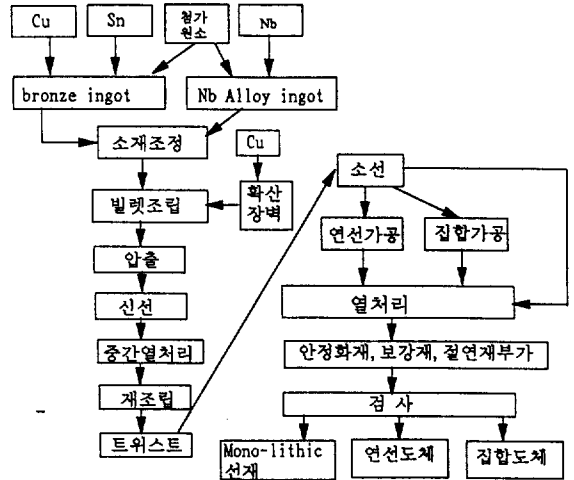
Cu

Sn

첨가원소

Nb

bronze ingot

Nb Alloy ingot

소재조정

Cu

빌렛조립

확산장벽

압출

신선

중간열처리

재조립

트위스트

소선

연선가공

집합가공

열처리

안정화재, 보강재, 절연재부가

검 사

Mono-lithic 선재

연선도체

집합도체